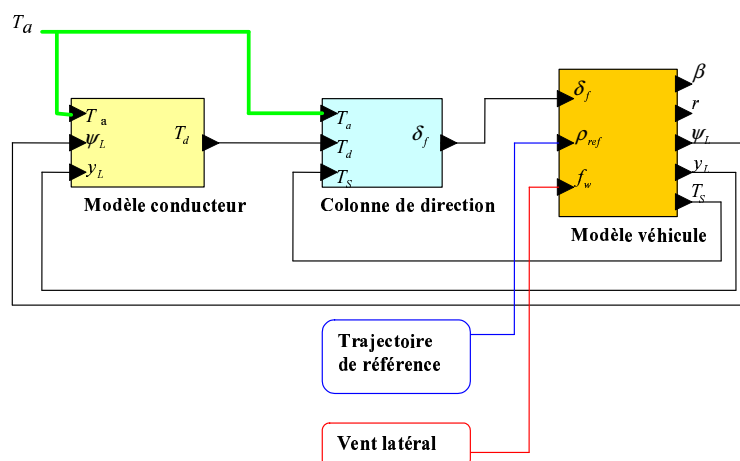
$T_a$

$T_a$
$\psi_L$
$y_L$
$T_d$
Modèle conducteur

$T_a$
$T_d$
$T_S$
$\delta_f$
Colonne de direction

$\delta_f$
$\rho_{ref}$
$f_w$
$\beta$
$r$
$\psi_L$
$y_L$
$T_S$
Modèle véhicule

Trajectoire de référence

Vent latéral